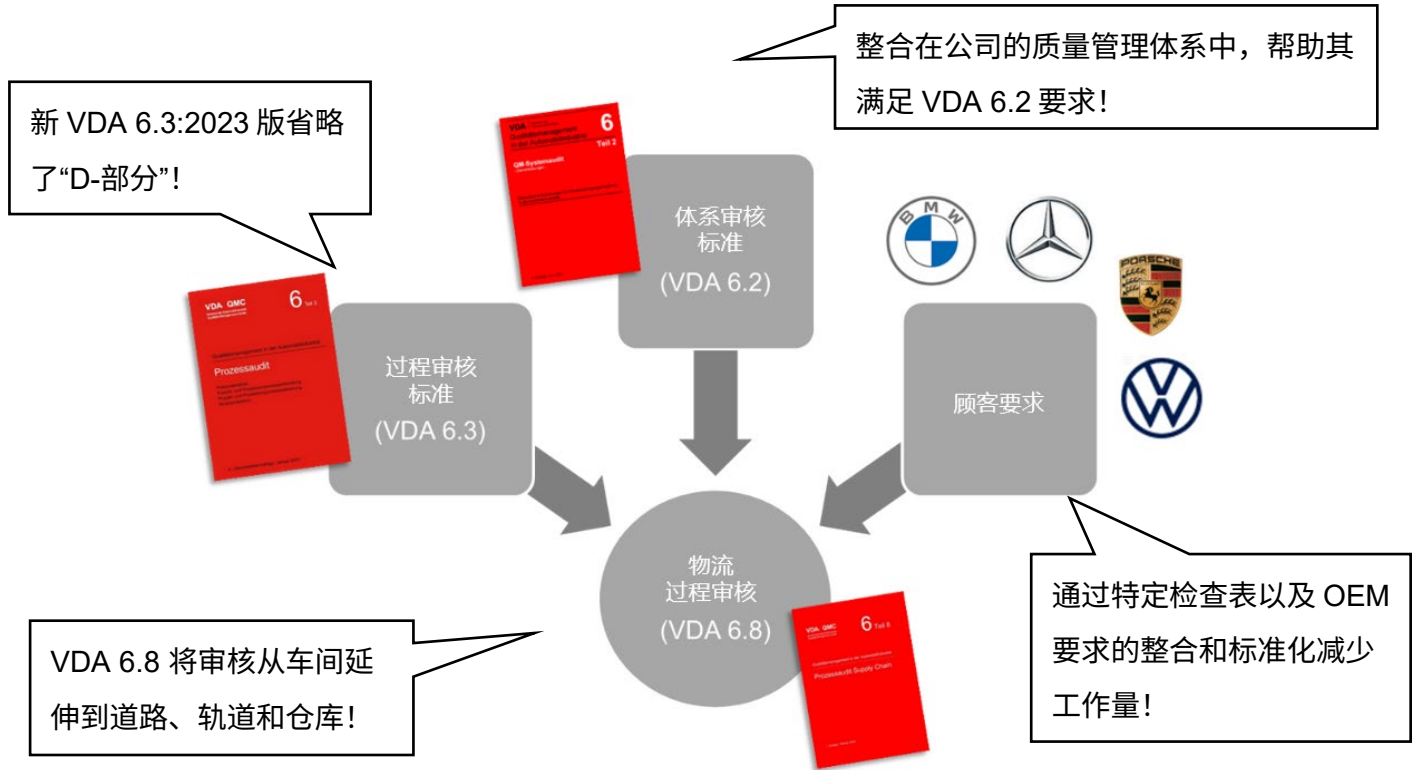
整合在公司的质量管理体系中，帮助其满足 VDA 6.2 要求！

新 VDA 6.3:2023 版省略了“D-部分”！

VDA
6
Teil 2
QM-Systemaudit

体系审核标准
(VDA 6.2)

BMW

PORSCHE

VDA QMC
6
Teil 3
Prozessaudit

过程审核标准
(VDA 6.3)

顾客要求

物流过程审核
(VDA 6.8)

VDA QMC
6
Teil 8
Prozessaudit Supply Chain

通过特定检查表以及 OEM 要求的整合和标准化减少工作量！

VDA 6.8 将审核从车间延伸到道路、轨道和仓库！